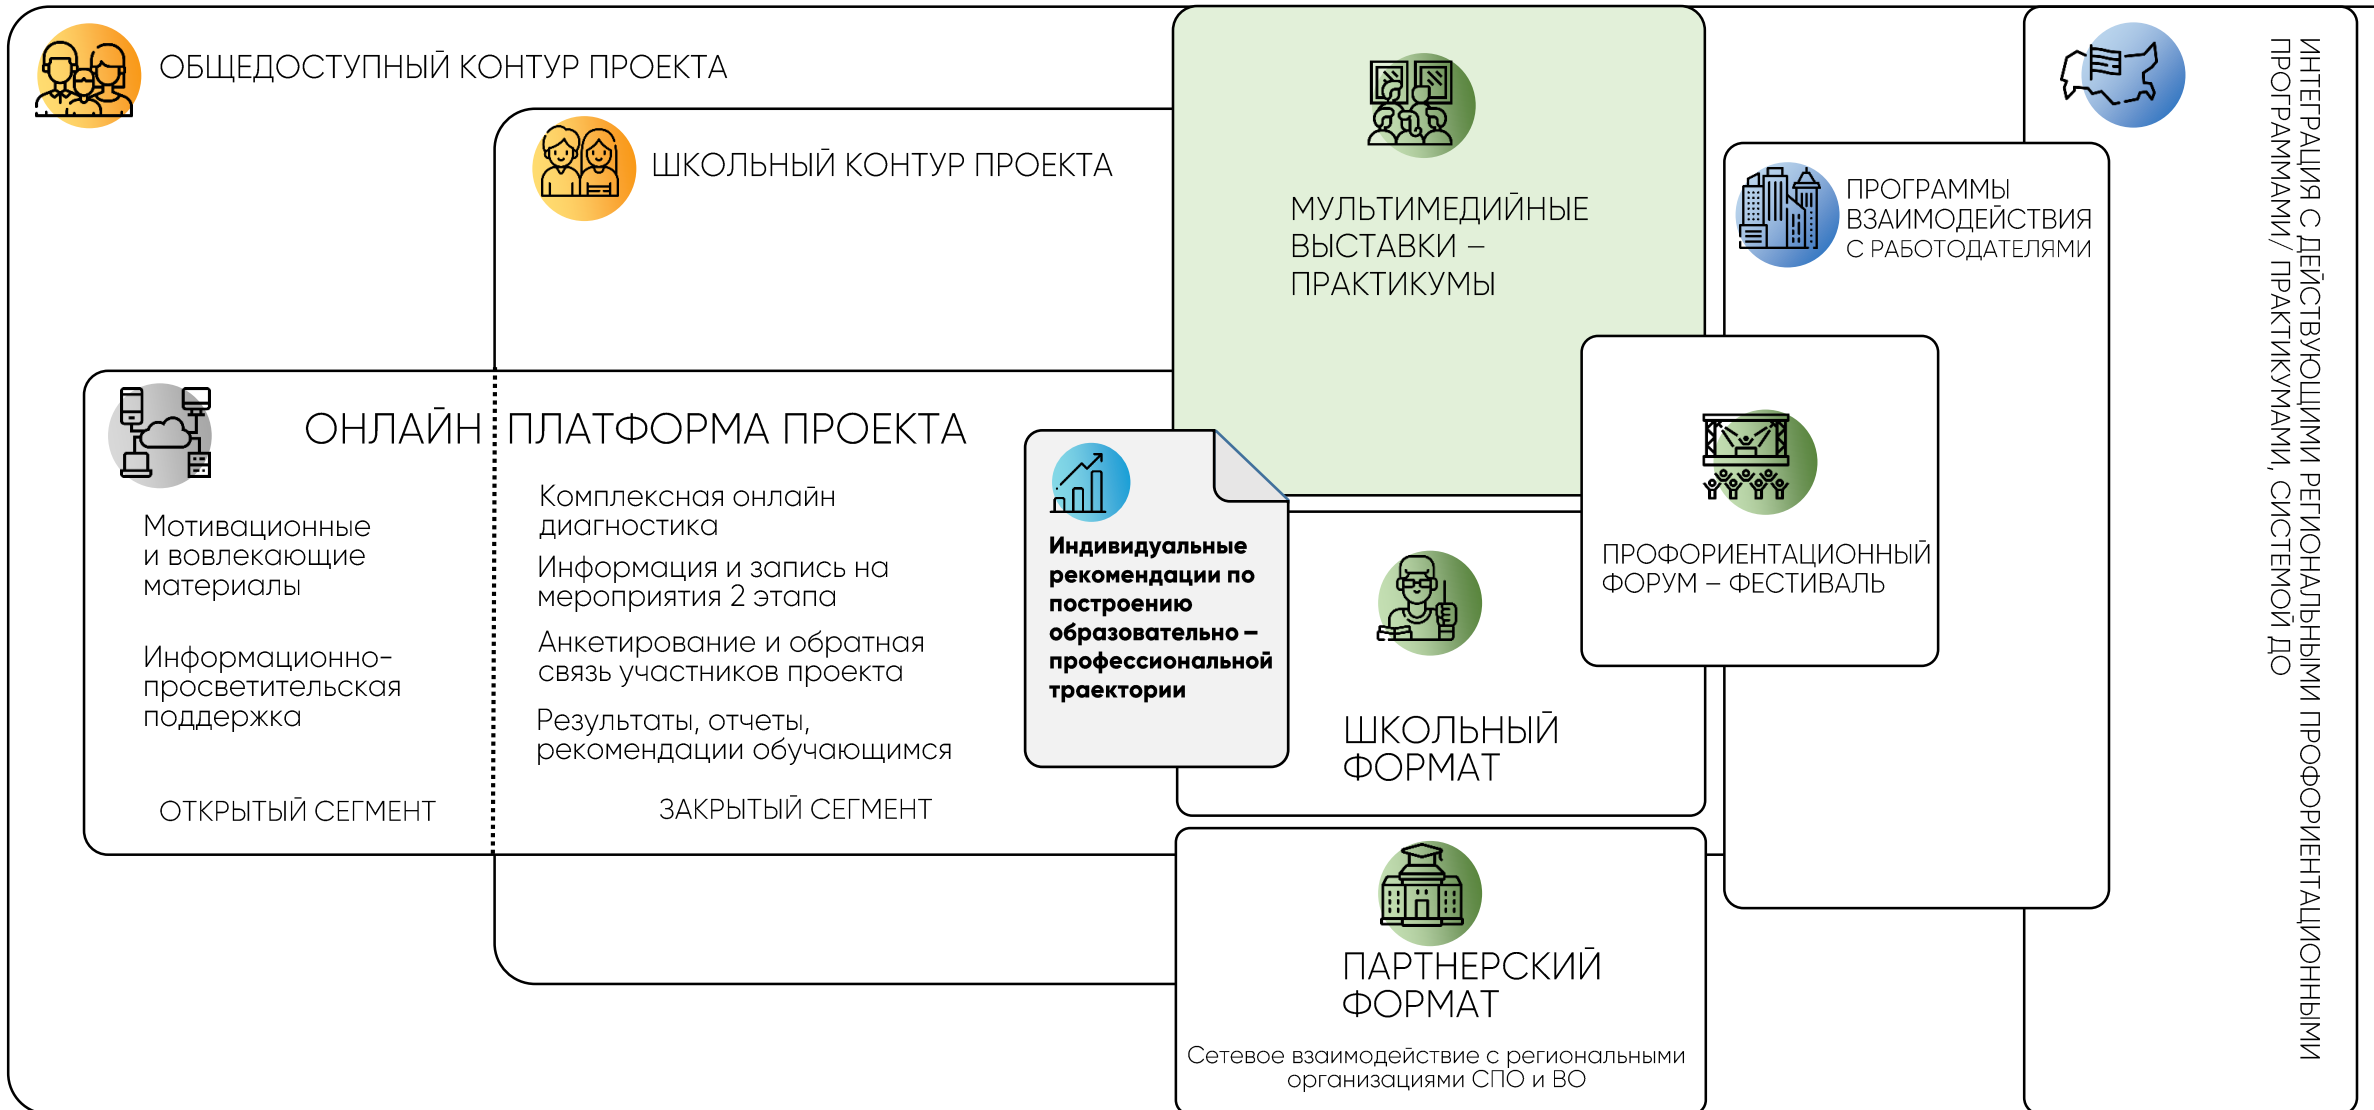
ОБЩЕДОСТУПНЫЙ КОНТУР ПРОЕКТА

ШКОЛЬНЫЙ КОНТУР ПРОЕКТА

МУЛЬТИМЕДИЙНЫЕ ВЫСТАВКИ – ПРАКТИКУМЫ

ПРОГРАММЫ ВЗАИМОДЕЙСТВИЯ С РАБОТОДАТЕЛЯМИ

ИНТЕГРАЦИЯ С ДЕЙСТВУЮЩИМИ РЕГИОНАЛЬНЫМИ ПРОФОРИЕНТАЦИОННЫМИ ПРОГРАММАМИ/ ПРАКТИКУМАМИ, СИСТЕМОЙ ДО

ОНЛАЙН ПЛАТФОРМА ПРОЕКТА

Мотивационные и вовлекающие материалы

Информационно-просветительская поддержка

ОТКРЫТЫЙ СЕГМЕНТ

Комплексная онлайн диагностика

Информация и запись на мероприятия 2 этапа

Анкетирование и обратная связь участников проекта

Результаты, отчеты, рекомендации обучающимся

ЗАКРЫТЫЙ СЕГМЕНТ

Индивидуальные рекомендации по построению образовательно – профессиональной траектории

ШКОЛЬНЫЙ ФОРМАТ

ПРОФОРИЕНТАЦИОННЫЙ ФОРУМ – ФЕСТИВАЛЬ

ПАРТНЕРСКИЙ ФОРМАТ

Сетевое взаимодействие с региональными организациями СПО и ВО